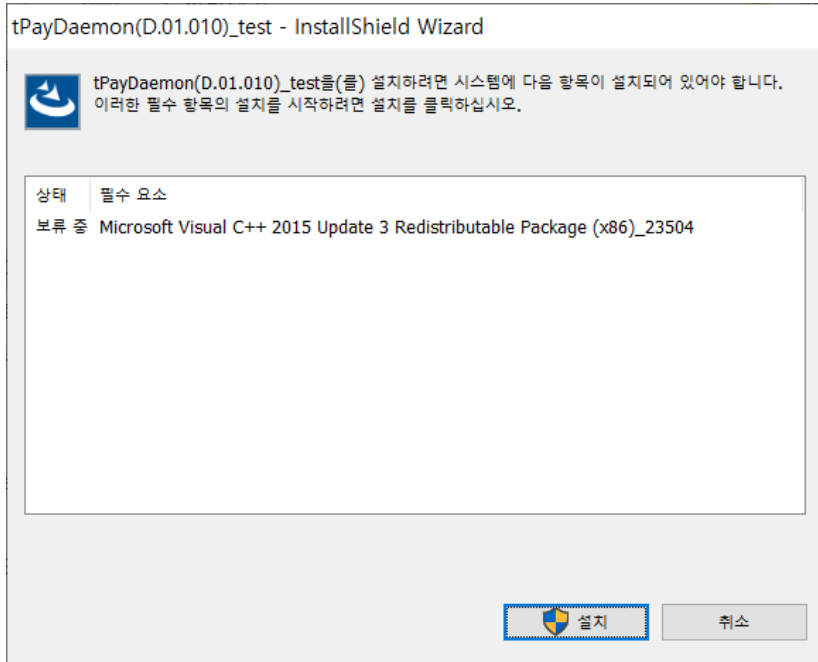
tPayDaemon(D.01.010)_test - InstallShield Wizard

tPayDaemon(D.01.010)_test을(를) 설치하려면 시스템에 다음 항목이 설치되어 있어야 합니다. 이러한 필수 항목의 설치를 시작하려면 설치를 클릭하십시오.

| 상태 | 필수 요소 |
|---|---|
| 보류 중 | Microsoft Visual C++ 2015 Update 3 Redistributable Package (x86)_23504 |

설치

취소